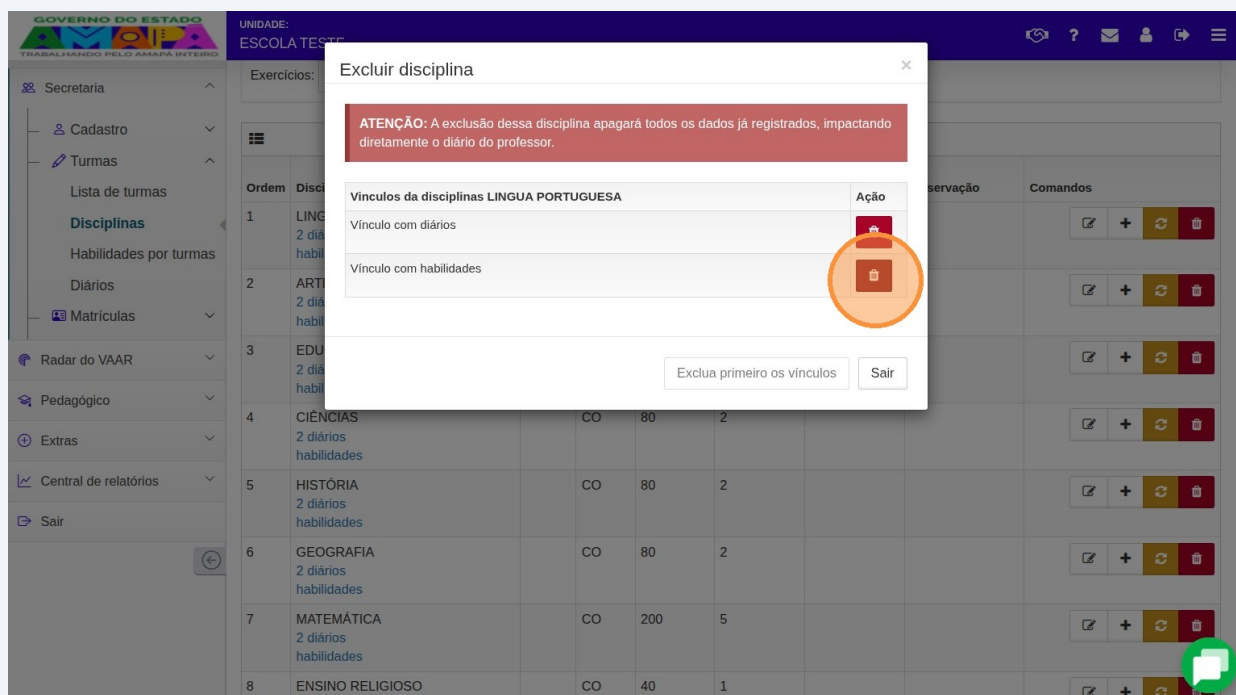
GOVERNO DO ESTADO
AMAPÁ
TRABALHANDO PELO AMAPÁ INTEIRO

UNIDADE:
ESCOLA TESTE

Secretaria
Cadastro
Turmas
Lista de turmas
Disciplinas
Habilidades por turmas
Diários
Matrículas
Radar do VAAR
Pedagógico
Extras
Central de relatórios
Sair

Exercícios:

Excluir disciplina

ATENÇÃO: A exclusão dessa disciplina apagará todos os dados já registrados, impactando diretamente o diário do professor.

| Vínculos da disciplinas LINGUA PORTUGUESA | Ação |
|---|---|
| Vínculo com diários | |
| Vínculo com habilidades | |

Exclua primeiro os vínculos
Sair

| Ordem | Disci | | | | | servação | Comandos |
|---|---|---|---|---|---|---|---|
| 1 | LING 2 diá habil | | | | | | |
| 2 | ARTI 2 diá habil | | | | | | |
| 3 | EDU 2 diá habil | | | | | | |
| 4 | CIÊNCIAS 2 diários habilidades | | CO | 80 | 2 | | |
| 5 | HISTÓRIA 2 diários habilidades | | CO | 80 | 2 | | |
| 6 | GEOGRAFIA 2 diários habilidades | | CO | 80 | 2 | | |
| 7 | MATEMÁTICA 2 diários habilidades | | CO | 200 | 5 | | |
| 8 | ENSINO RELIGIOSO | | CO | 40 | 1 | | |